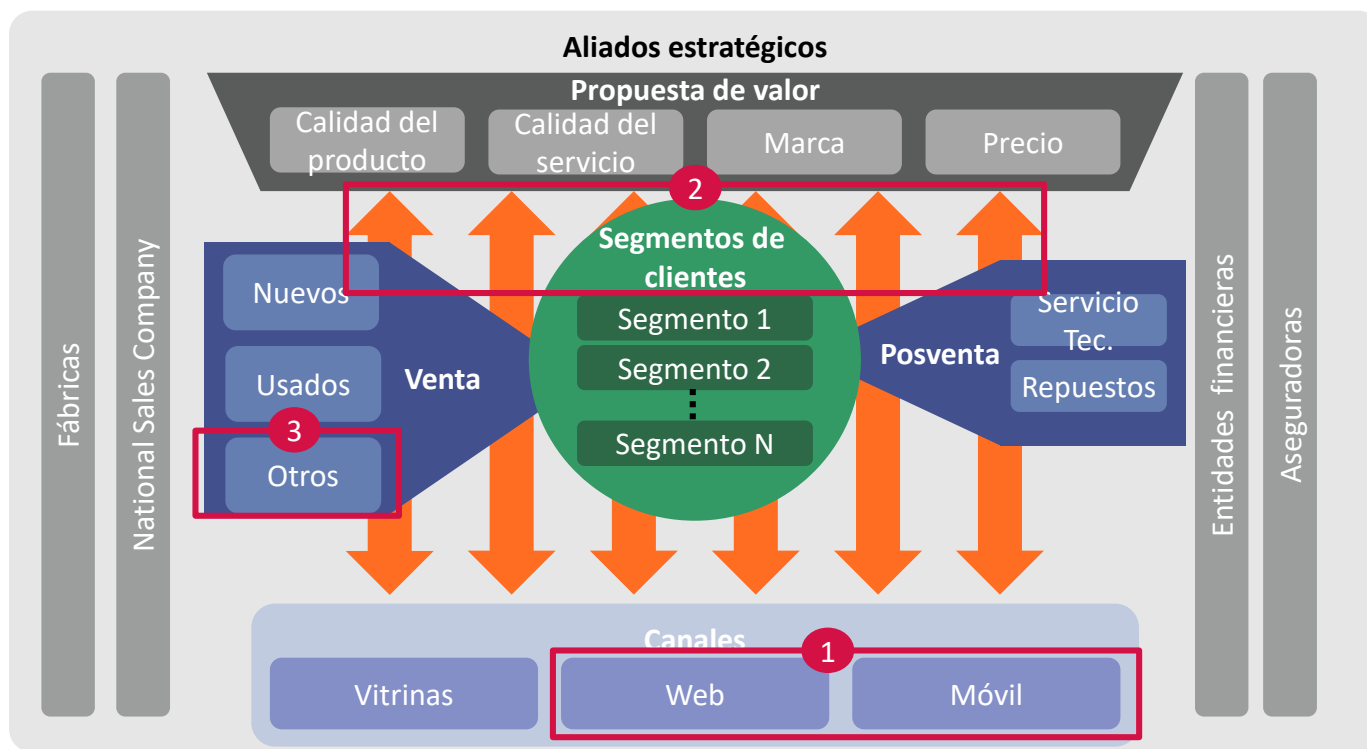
Aliados estratégicos

Fábricas

National Sales Company

Propuesta de valor

Calidad del producto

Calidad del servicio

Marca

Precio

2

Segmentos de clientes

Segmento 1

Segmento 2

⋮

Segmento N

Nuevos

Usados

3

Otros

Venta

Posventa

Servicio Tec.

Repuestos

Entidades financieras

Aseguradoras

Canales

1

Vitrinas

Web

Móvil